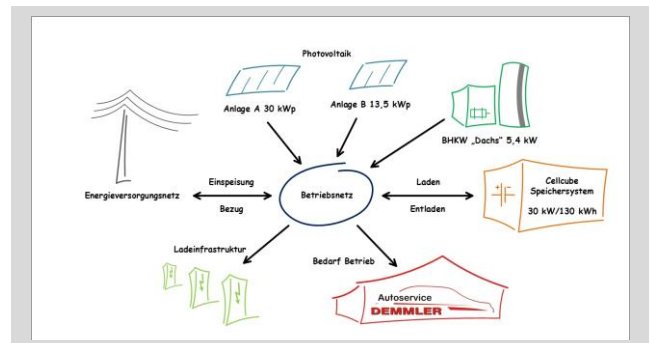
Photovoltaik

Anlage A 30 kWp

Anlage B 13,5 kWp

BHKW „Dachs" 5,4 kW

Einspeisung

Bezug

Energieversorgungsnetz

Betriebsnetz

Laden

Entladen

Cellcube Speichersystem

30 kW/130 kWh

Ladeinfrastruktur

Bedarf Betrieb

Autoservice

DEMMLER